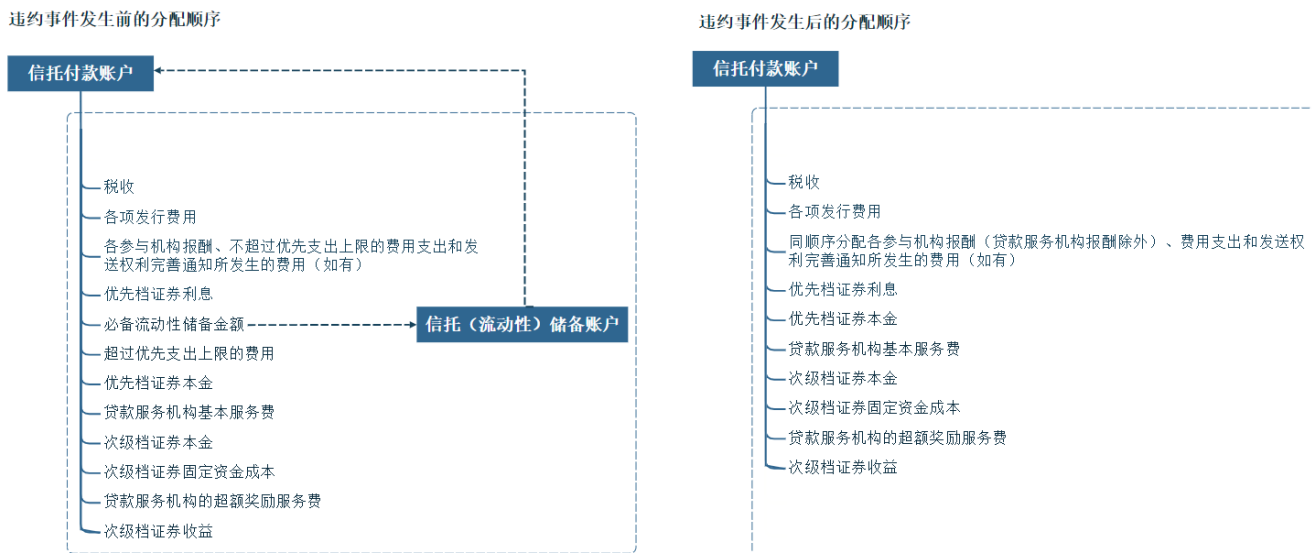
违约事件发生前的分配顺序

信托付款账户

税收

各项发行费用

各参与机构报酬、不超过优先支出上限的费用支出和发送权利完善通知所发生的费用（如有）

优先档证券利息

必备流动性储备金额

信托（流动性）储备账户

超过优先支出上限的费用

优先档证券本金

贷款服务机构基本服务费

次级档证券本金

次级档证券固定资金成本

贷款服务机构的超额奖励服务费

次级档证券收益

违约事件发生后的分配顺序

信托付款账户

税收

各项发行费用

同顺序分配各参与机构报酬（贷款服务机构报酬除外）、费用支出和发送权利完善通知所发生的费用（如有）

优先档证券利息

优先档证券本金

贷款服务机构基本服务费

次级档证券本金

次级档证券固定资金成本

贷款服务机构的超额奖励服务费

次级档证券收益